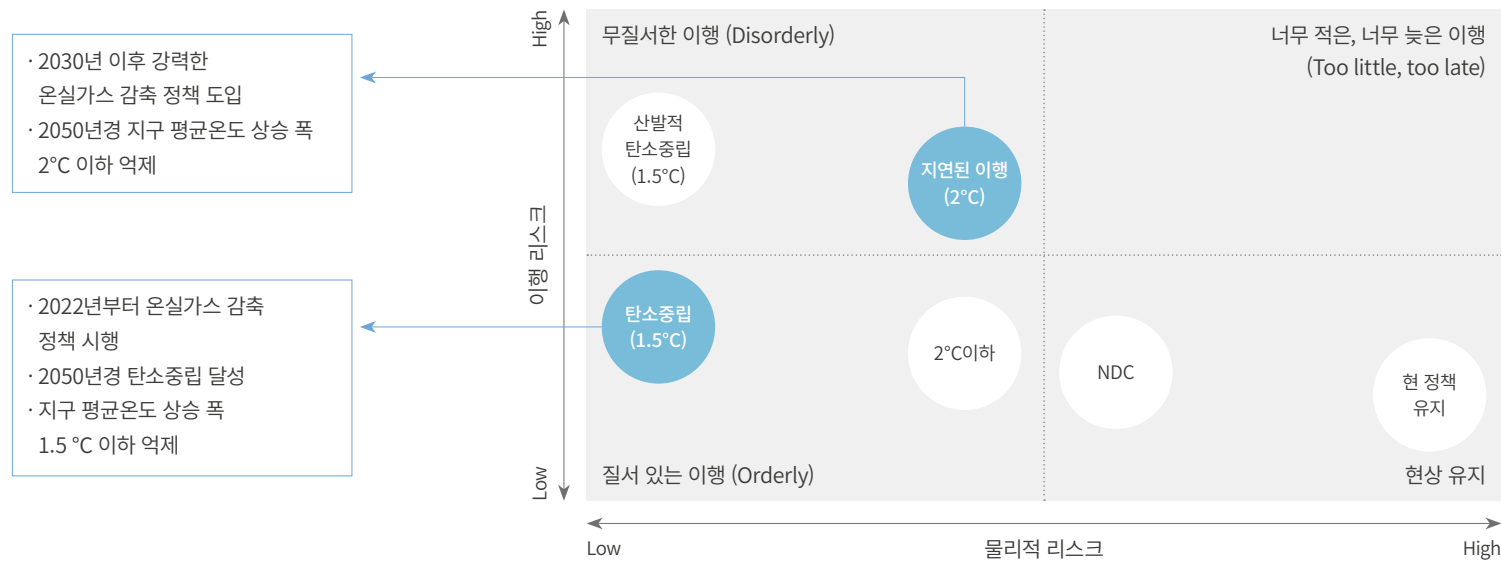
· 2030년 이후 강력한 온실가스 감축 정책 도입
· 2050년경 지구 평균온도 상승 폭 2°C 이하 억제

· 2022년부터 온실가스 감축 정책 시행
· 2050년경 탄소중립 달성
· 지구 평균온도 상승 폭 1.5 °C 이하 억제

High

이행 리스크

Low

무질서한 이행 (Disorderly)

너무 적은, 너무 늦은 이행 (Too little, too late)

산발적 탄소중립 (1.5°C)

지연된 이행 (2°C)

탄소중립 (1.5°C)

2°C이하

NDC

현 정책 유지

질서 있는 이행 (Orderly)

현상 유지

Low

물리적 리스크

High